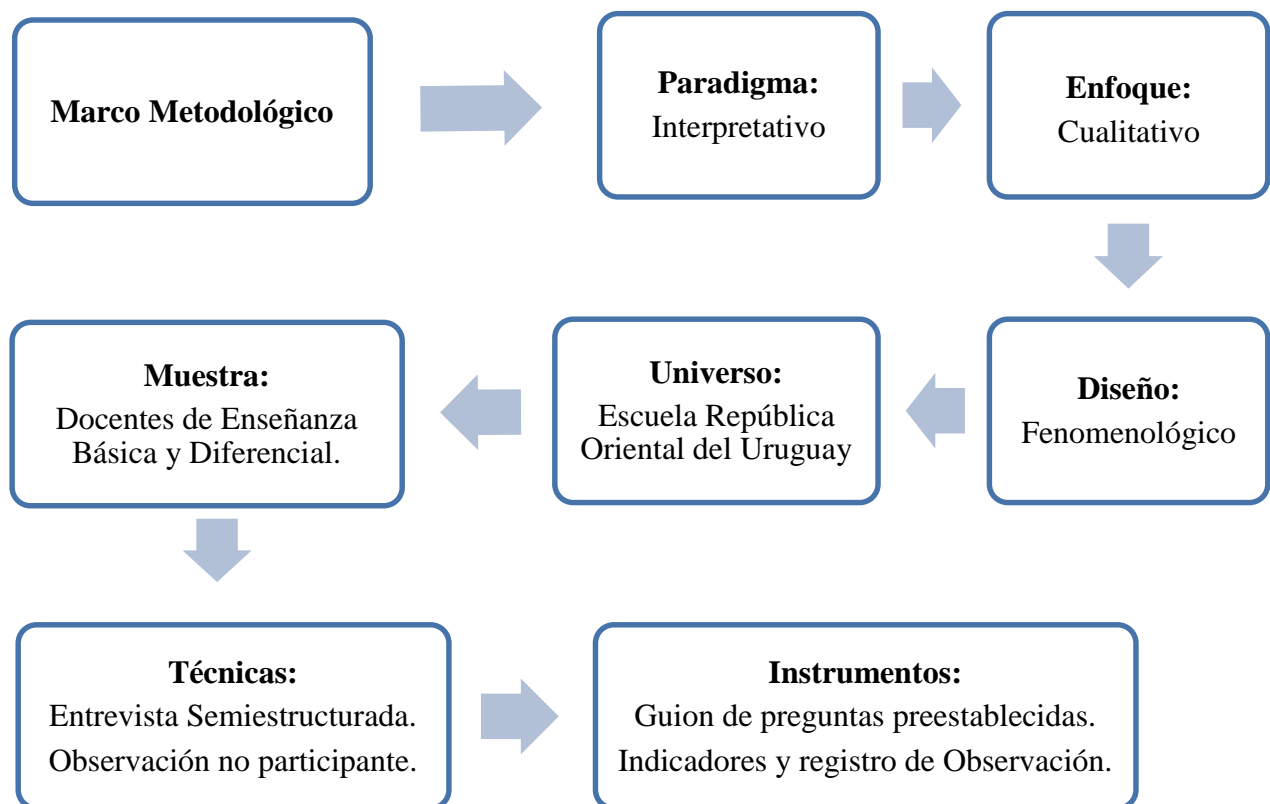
Marco Metodológico

Paradigma:
Interpretativo

Enfoque:
Cualitativo

Diseño:
Fenomenológico

Universo:
Escuela República Oriental del Uruguay

Muestra:
Docentes de Enseñanza Básica y Diferencial.

Técnicas:
Entrevista Semiestructurada.
Observación no participante.

Instrumentos:
Guion de preguntas preestablecidas.
Indicadores y registro de Observación.